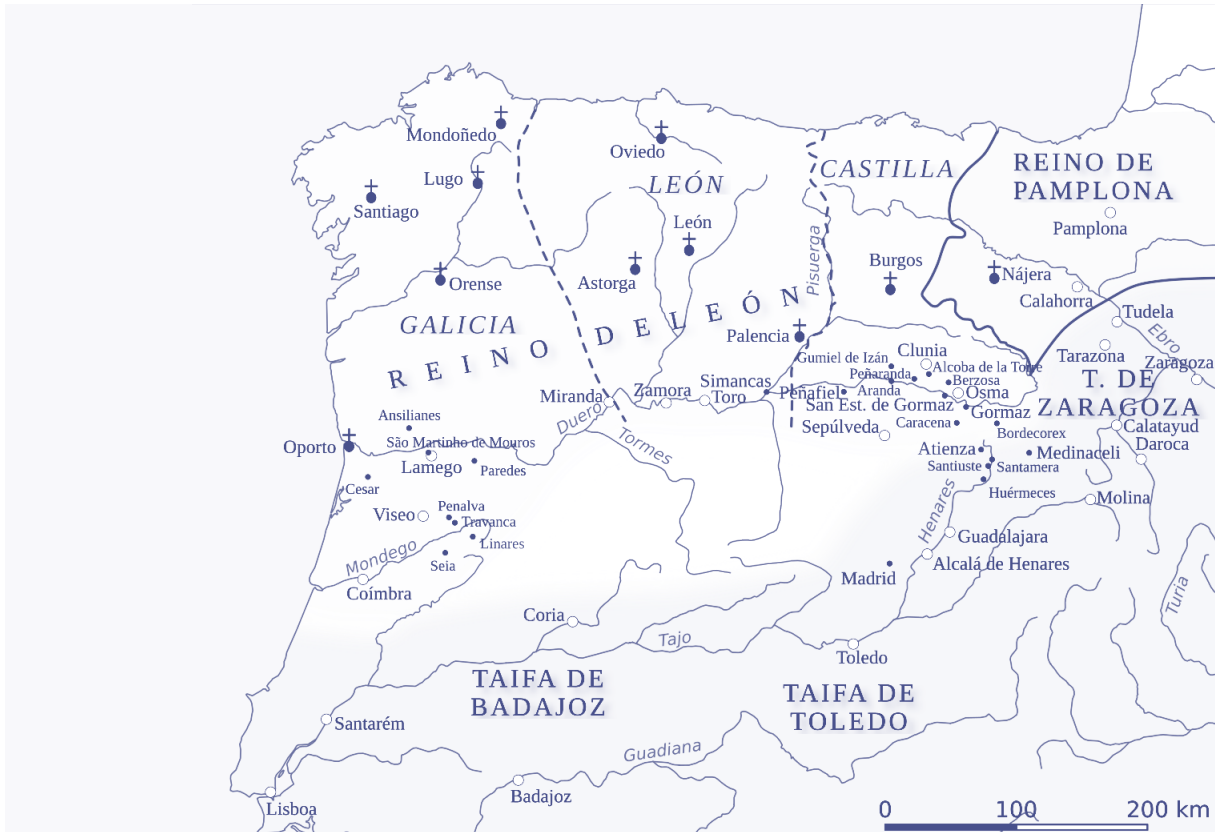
Mondoñedo
Oviedo
CASTILLA
REINO DE PAMPLONA
Lugo
LEÓN
Santiago
León
Pamplona
Burgos
Astorga
Nájera
Orense
Calahorra
Pisuerga
REINO DE LEÓN
Tudela
GALICIA
Palencia
Ebro
Clunia
Gumiel de Izán
Tarazona
Zaragoza
Alcoba de la Torre
Peñaranda
Berzosa
Miranda
Zamora
Simancas
Toro
Peñafiel
Aranda
Osma
T. DE ZARAGOZA
San Est. de Gormaz
Gormaz
Ansilianes
Duero
Caracena
Calatayud
Oporto
São Martinho de Mouros
Tormes
Sepúlveda
Bordecorex
Daroca
Lamego
Paredes
Atienza
Medinaceli
Santiuste
Santamera
Cesar
Huérmeces
Molina
Viseo
Penalva
Travanca
Henares
Linares
Guadalajara
Mondego
Seia
Alcalá de Henares
Madrid
Coímbra
Turia
Coria
Tajo
Toledo
TAIFA DE BADAJOZ
TAIFA DE TOLEDO
Santarém
Guadiana
Badajoz
Lisboa
0
100
200 km